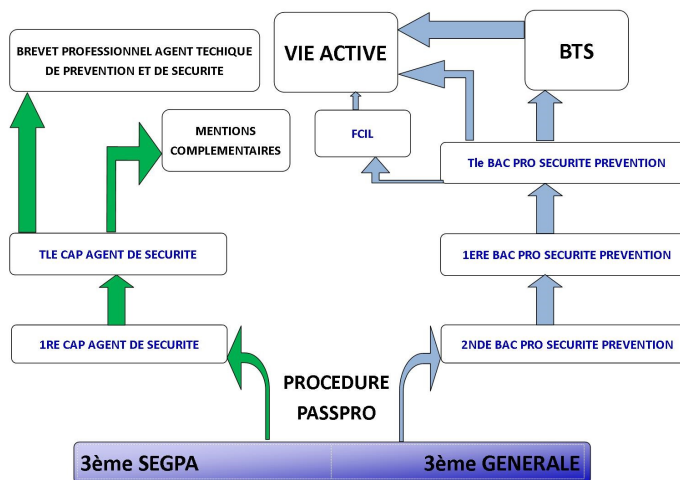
BREVET PROFESSIONNEL AGENT TECHIQUE DE PREVENTION ET DE SECURITE

VIE ACTIVE

BTS

MENTIONS COMPLEMENTAIRES

FCIL

Tle BAC PRO SECURITE PREVENTION

TLE CAP AGENT DE SECURITE

1ERE BAC PRO SECURITE PREVENTION

1RE CAP AGENT DE SECURITE

2NDE BAC PRO SECURITE PREVENTION

PROCEDURE PASSPRO

3ème SEGPA

3ème GENERALE